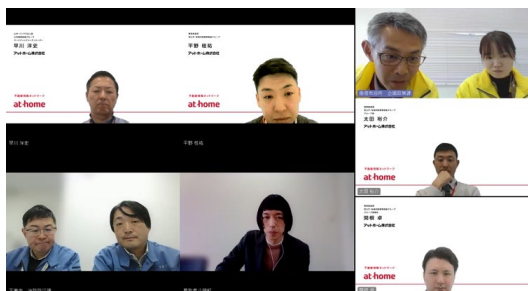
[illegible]
早川 淳史
アットホーム株式会社

不動産情報サイト
at·home

早川 淳史

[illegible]
平野 雅拓
アットホーム株式会社

不動産情報サイト
at·home

平野 雅拓

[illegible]

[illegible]
太田 裕介
アットホーム株式会社

不動産情報サイト
at·home

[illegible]
前岡 卓
アットホーム株式会社

不動産情報サイト
at·home